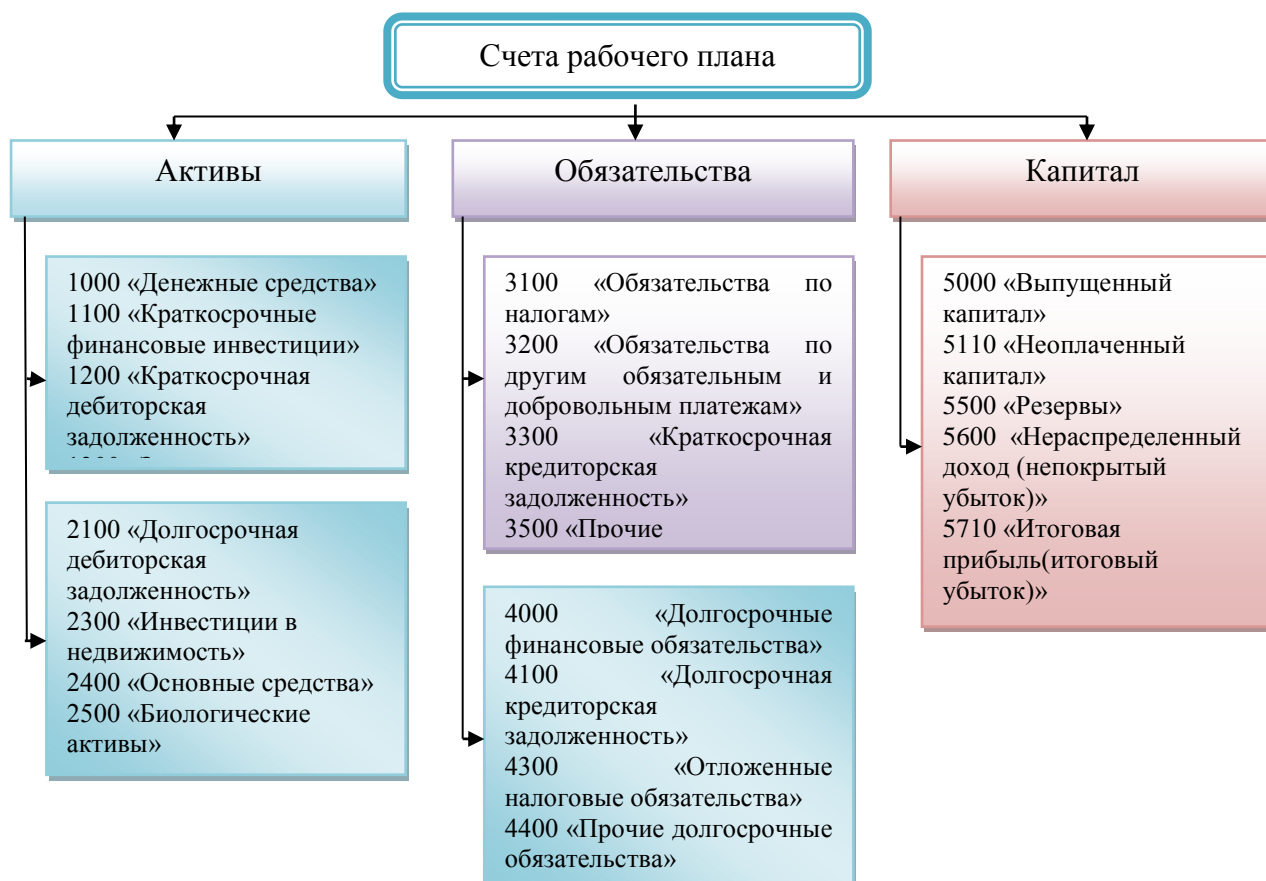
Счета рабочего плана

Активы

1000 «Денежные средства»
1100 «Краткосрочные финансовые инвестиции»
1200 «Краткосрочная дебиторская задолженность»
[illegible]

2100 «Долгосрочная дебиторская задолженность»
2300 «Инвестиции в недвижимость»
2400 «Основные средства»
2500 «Биологические активы»

Обязательства

3100 «Обязательства по налогам»
3200 «Обязательства по другим обязательным и добровольным платежам»
3300 «Краткосрочная кредиторская задолженность»
3500 «Прочие

4000 «Долгосрочные финансовые обязательства»
4100 «Долгосрочная кредиторская задолженность»
4300 «Отложенные налоговые обязательства»
4400 «Прочие долгосрочные обязательства»

Капитал

5000 «Выпущенный капитал»
5110 «Неоплаченный капитал»
5500 «Резервы»
5600 «Нераспределенный доход (непокрытый убыток)»
5710 «Итоговая прибыль(итоговый убыток)»